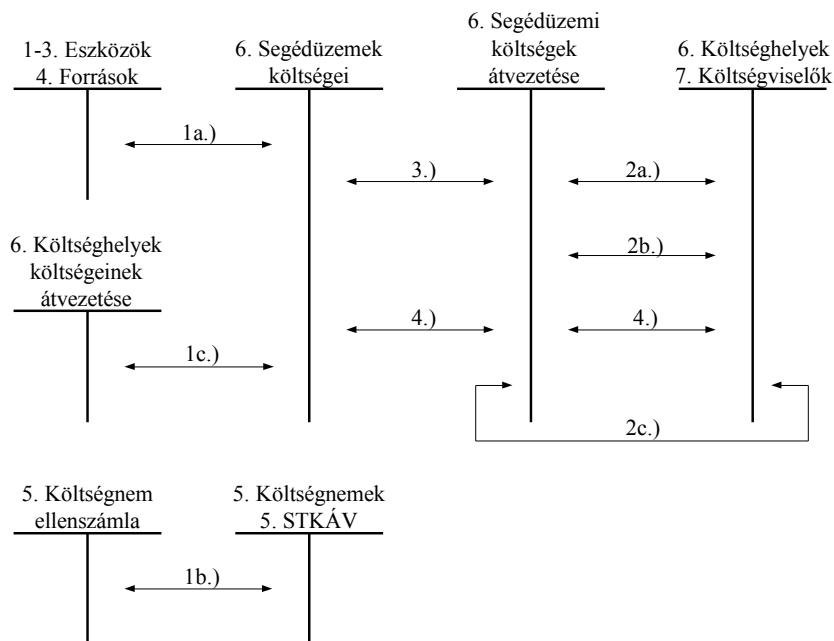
1-3. Eszközök
4. Források

6. Segédüzemek költségei

6. Segédüzemi költségek átvezetése

6. Költséghelyek
7. Költségviselők

1a.)

3.)

2a.)

6. Költséghelyek költségeinek átvezetése

2b.)

4.)

4.)

1c.)

2c.)

5. Költségnem ellenszámla

5. Költségnemek
5. STKÁV

1b.)